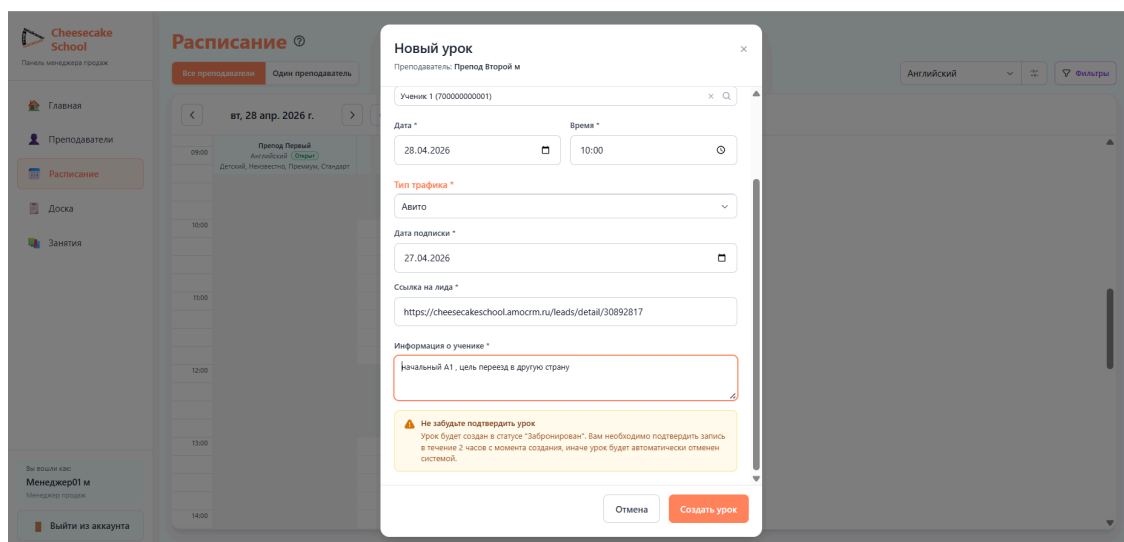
Cheesecake School
Панель менеджера продаж

Главная
Преподаватели
Расписание
Доска
Занятия

Вы вошли как:
Менеджер01 м
Менеджер продаж

Выйти из аккаунта

Расписание

Все преподаватели
Один преподаватель

вт, 28 апр. 2026 г.

Препод Первый
Английский Открыт
Детский, Неизвестно, Премиум, Стандарт

09:00
10:00
11:00
12:00
13:00
14:00

Английский
Фильтры

Новый урок
Преподаватель: Преподав Второй м

Ученик 1 (700000000001)

Дата *
28.04.2026

Время *
10:00

Тип трафика *
Авито

Дата подписки *
27.04.2026

Ссылка на лида *
https://cheesecakeschool.amocrm.ru/leads/detail/30892817

Информация о ученике *
начальный А1 , цель переезд в другую страну

Не забудьте подтвердить урок
Урок будет создан в статусе "Забронирован". Вам необходимо подтвердить запись в течение 2 часов с момента создания, иначе урок будет автоматически отменен системой.

Отмена
Создать урок